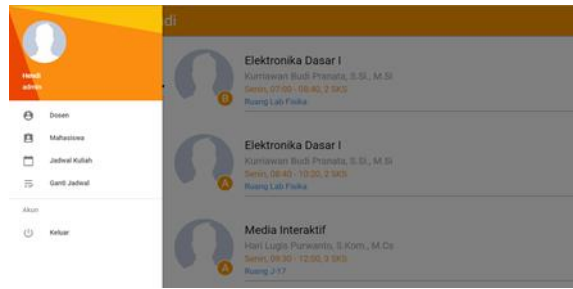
Hendi
admin

Dosen
Mahasiswa
Jadwal Kuliah
Ganti Jadwal

Akun
Keluar

di

B
Elektronika Dasar I
Kurniawan Budi Pranata, S.Si., M.Si
Senin, 07:00 - 08:40, 2 SKS
Ruang Lab Fisika

A
Elektronika Dasar I
Kurniawan Budi Pranata, S.Si., M.Si
Senin, 08:40 - 10:20, 2 SKS
Ruang Lab Fisika

A
Media Interaktif
Hari Lugis Purwanto, S.Kom., M.Cs
Senin, 09:30 - 12:00, 3 SKS
Ruang J-17